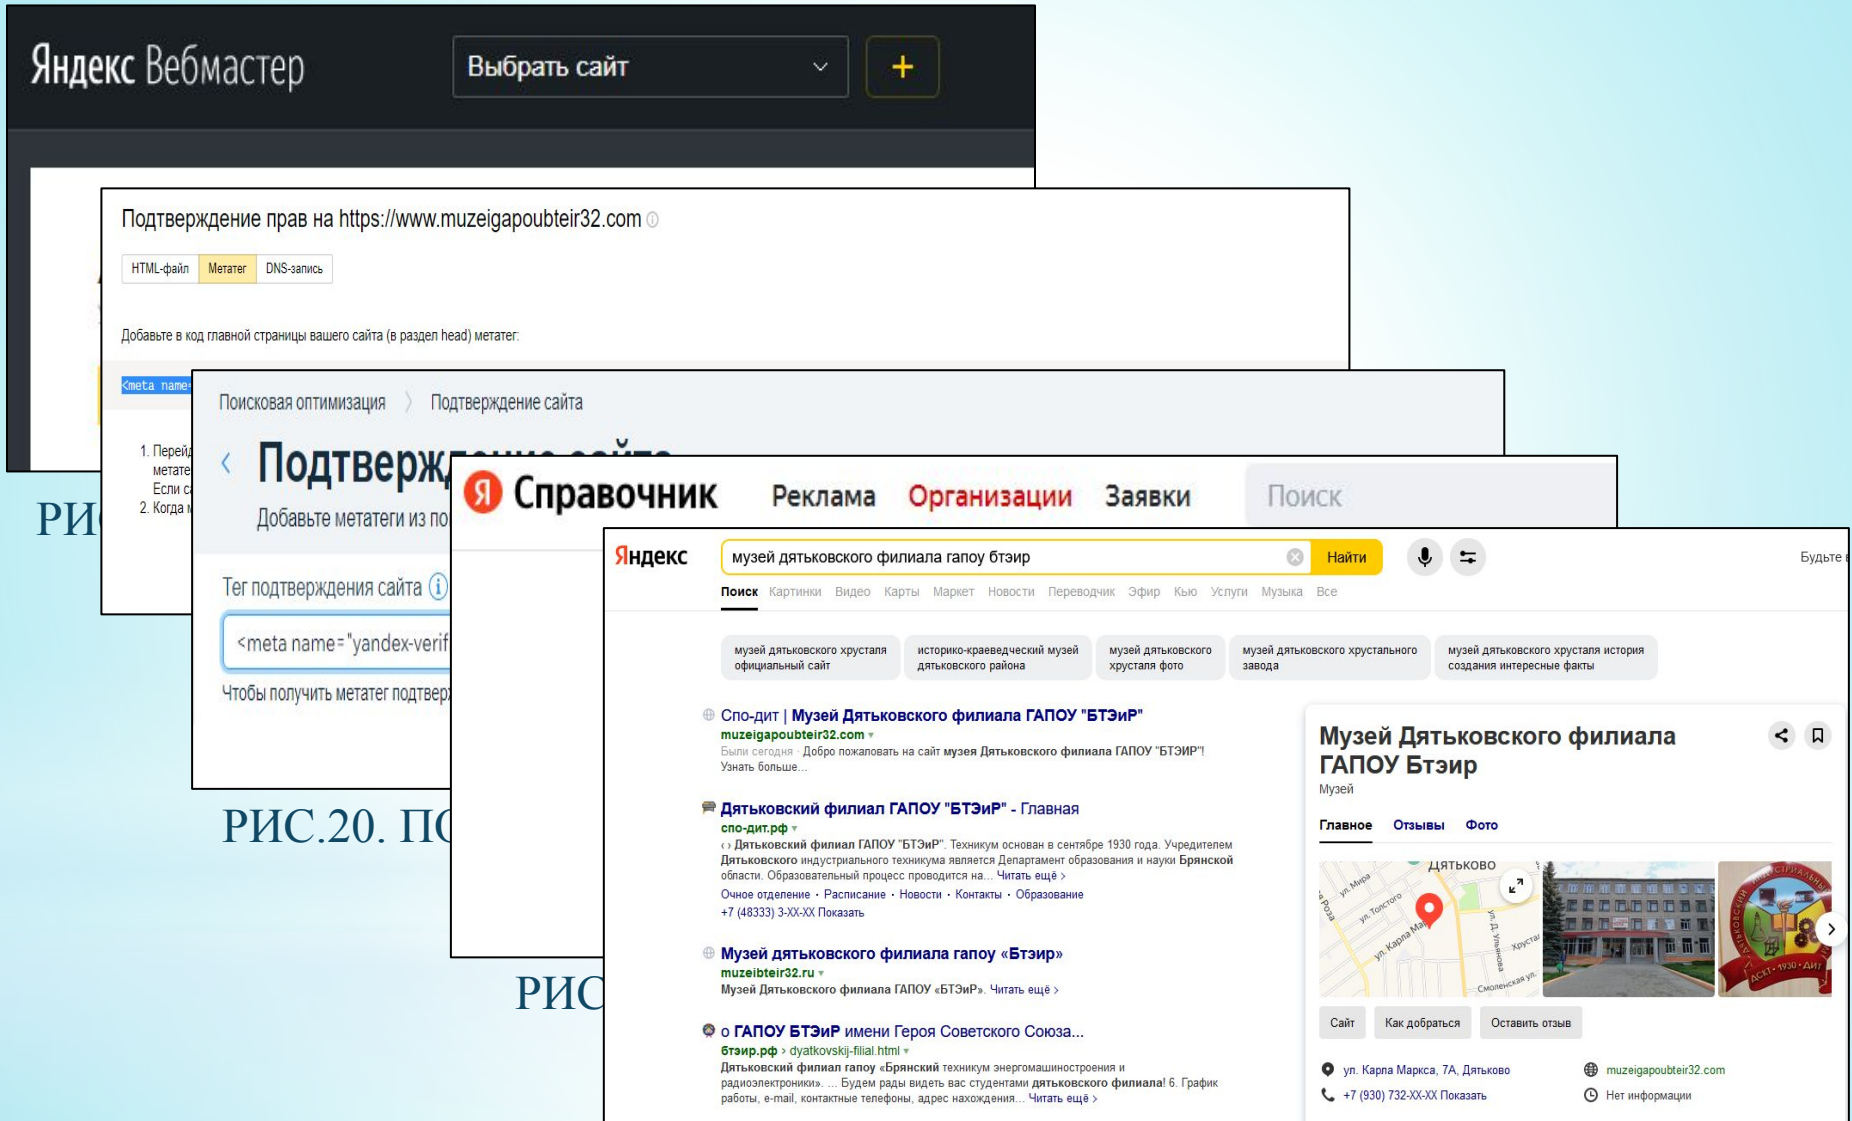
Яндекс Вебмастер

Выбрать сайт

+

Подтверждение прав на https://www.muzeigapoubteir32.com

HTML-файл Метатег DNS-запись

Добавьте в код главной страницы вашего сайта (в раздел head) метатег:

<meta name=

1. Перейд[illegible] метате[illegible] Если с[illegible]
2. Когда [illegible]

РИ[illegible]

Поисковая оптимизация 〉 Подтверждение сайта

‹ Подтвержд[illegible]

Добавьте метатеги из по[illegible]

Тег подтверждения сайта

<meta name="yandex-verif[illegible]

Чтобы получить метатег подтвер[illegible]

РИС.20. П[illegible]

Я Справочник Реклама Организации Заявки Поиск

РИС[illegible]

Яндекс музей дятьковского филиала гапоу бтэир Найти Будьте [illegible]

Поиск Картинки Видео Карты Маркет Новости Переводчик Эфир Кью Услуги Музыка Все

музей дятьковского хрусталя официальный сайт | историко-краеведческий музей дятьковского района | музей дятьковского хрусталя фото | музей дятьковского хрустального завода | музей дятьковского хрусталя история создания интересные факты

Спо-дит | Музей Дятьковского филиала ГАПОУ "БТЭиР"
muzeigapoubteir32.com
Были сегодня · Добро пожаловать на сайт музея Дятьковского филиала ГАПОУ "БТЭИР"! Узнать больше...

Дятьковский филиал ГАПОУ "БТЭиР" - Главная
спо-дит.рф
‹› Дятьковский филиал ГАПОУ "БТЭиР". Техникум основан в сентябре 1930 года. Учредителем Дятьковского индустриального техникума является Департамент образования и науки Брянской области. Образовательный процесс проводится на... Читать ещё ›
Очное отделение · Расписание · Новости · Контакты · Образование
+7 (48333) 3-XX-XX Показать

Музей дятьковского филиала гапоу «Бтэир»
muzeibteir32.ru
Музей Дятьковского филиала ГАПОУ «БТЭиР». Читать ещё ›

о ГАПОУ БТЭиР имени Героя Советского Союза...
бтэир.рф › dyatkovskij-filial.html
Дятьковский филиал гапоу «Брянский техникум энергомашиностроения и радиоэлектроники». ... Будем рады видеть вас студентами дятьковского филиала! 6. График работы, e-mail, контактные телефоны, адрес нахождения... Читать ещё ›

Музей Дятьковского филиала ГАПОУ Бтэир
Музей
Главное Отзывы Фото
Дятьково
ул. Мира ул. Толстого ул. Карла Маркса ул. Д. Ульянова Хрустал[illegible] Смоленская ул. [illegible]Роза
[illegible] 1930 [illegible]
Сайт Как добраться Оставить отзыв
ул. Карла Маркса, 7А, Дятьково
+7 (930) 732-XX-XX Показать
muzeigapoubteir32.com
Нет информации